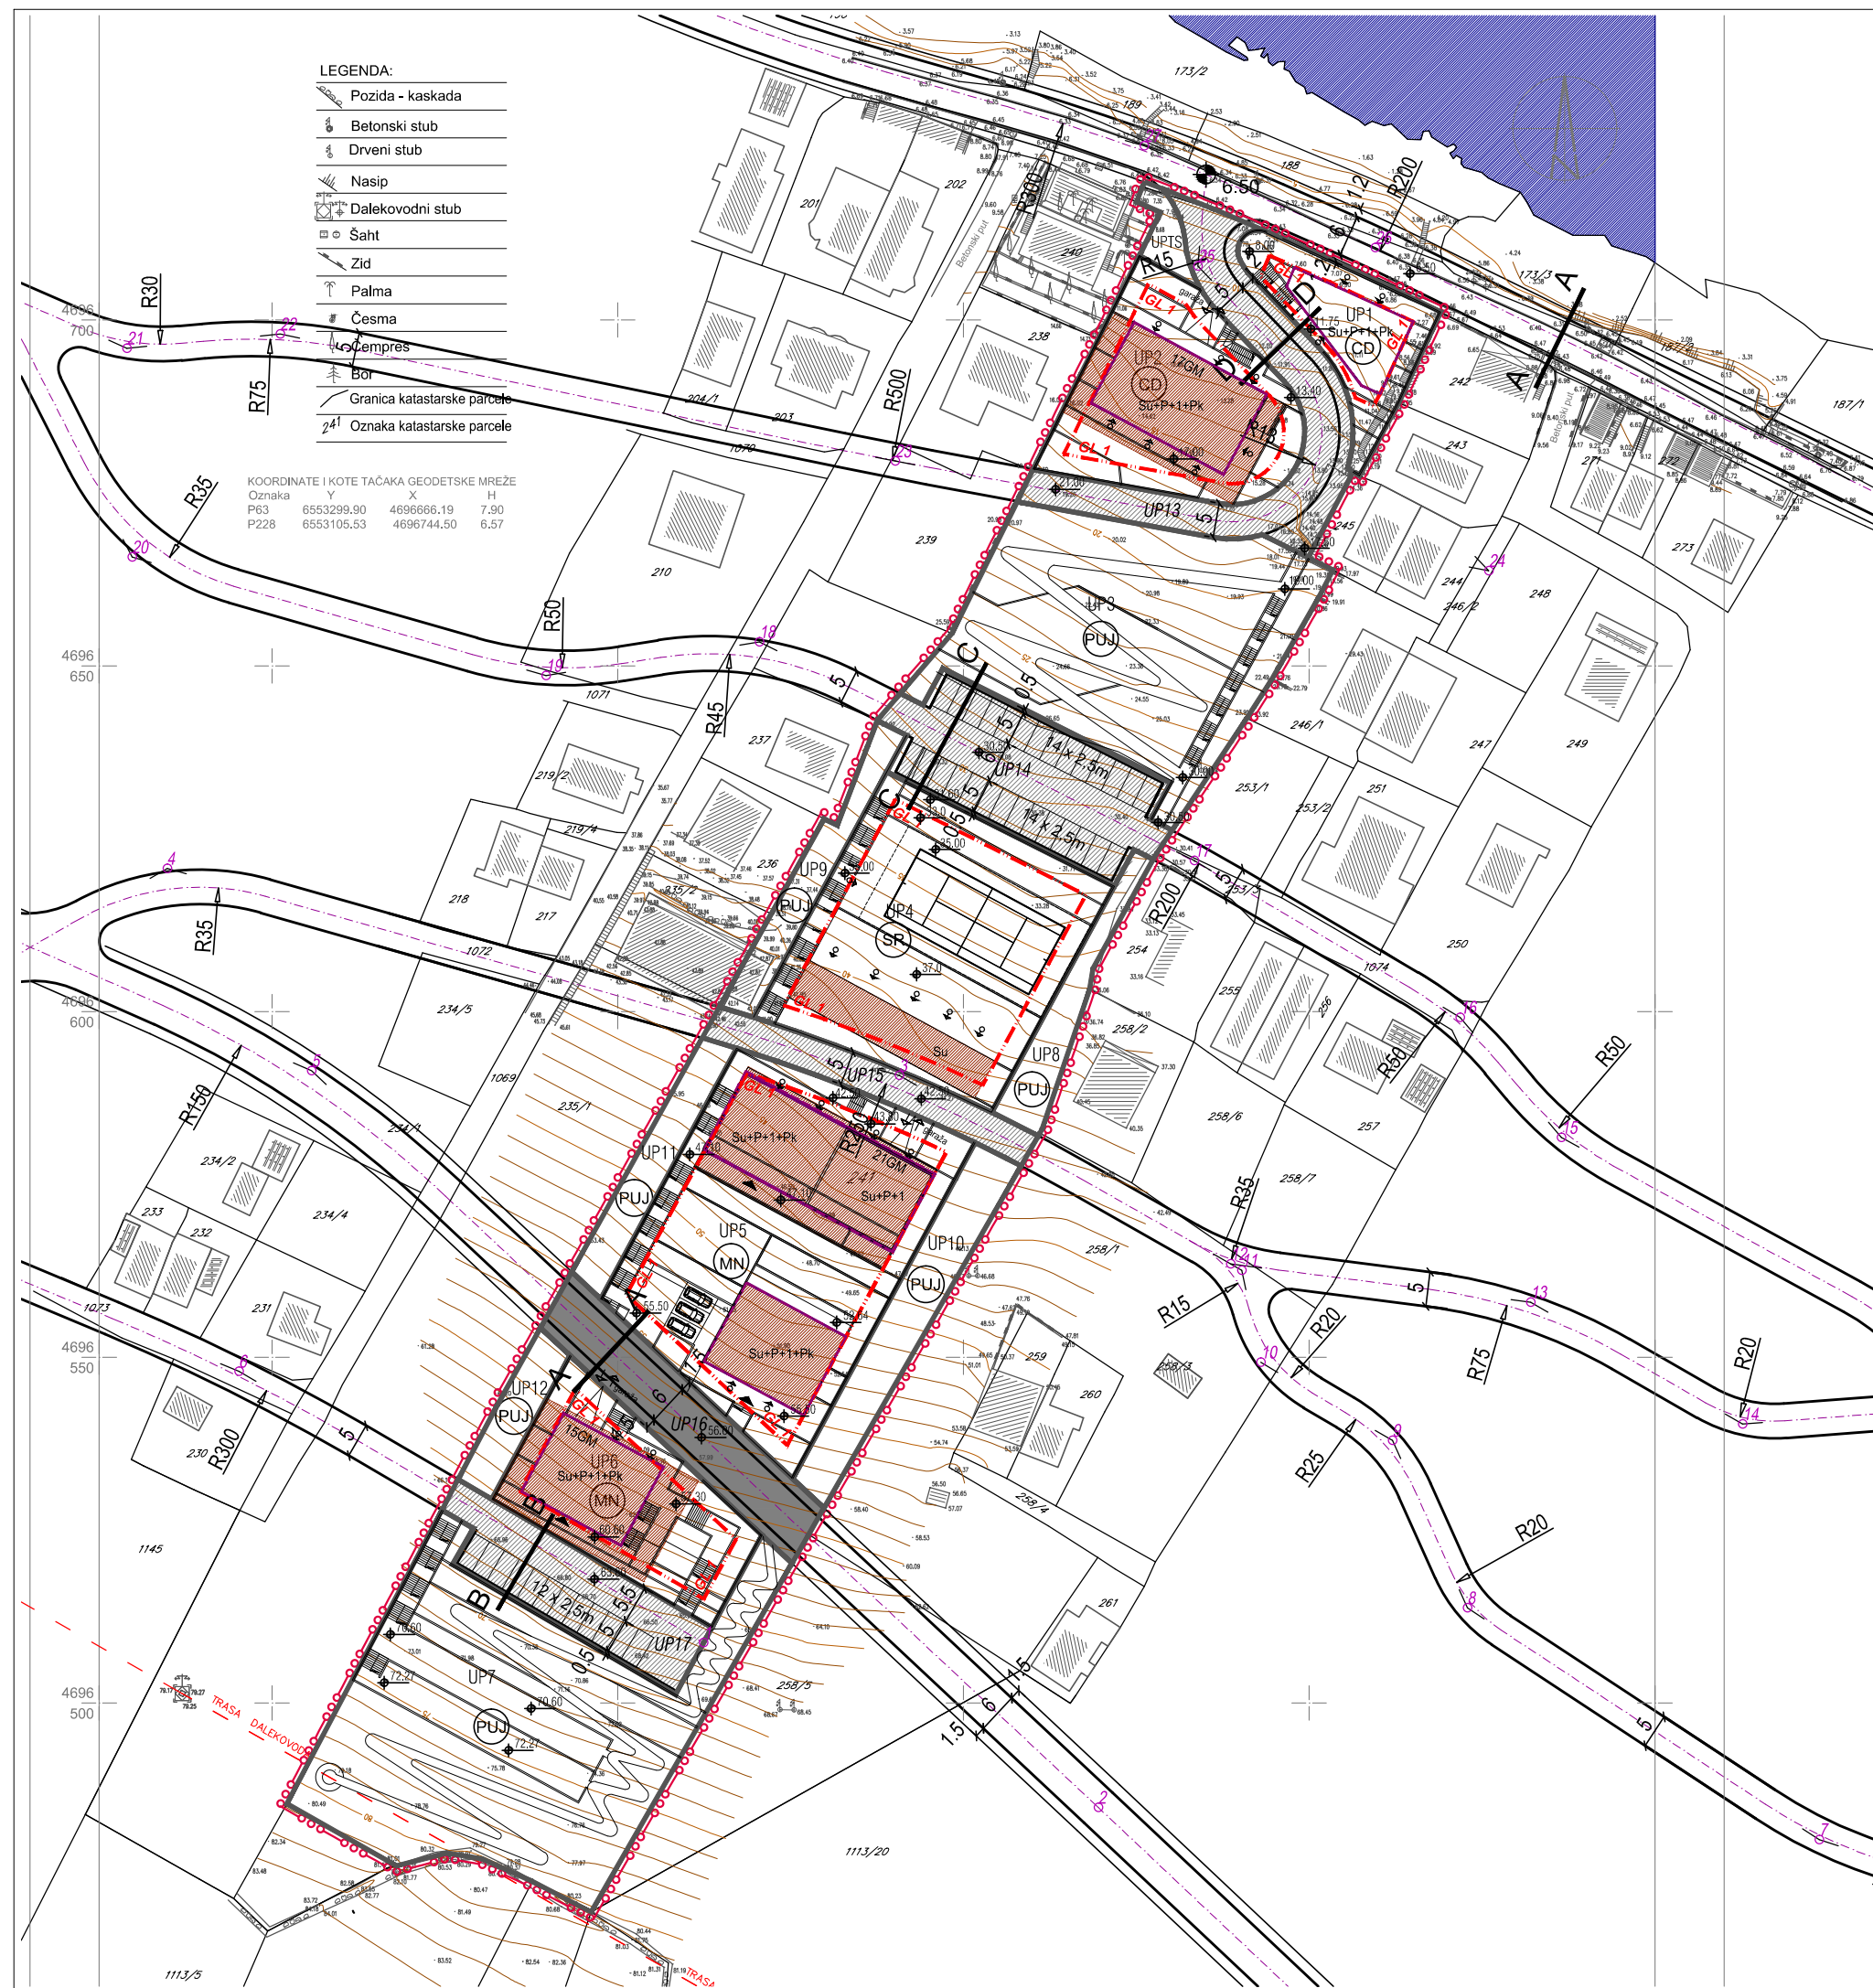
LEGENDA:
Pozida - kaskada
Betonski stub
Drveni stub
Nasip
Dalekovodni stub
Šaht
Zid
Palma
Česma
Čempres
Bor
Granica katastarske parcele
Oznaka katastarske parcele

KOORDINATE I KOTE TAČAKA GEODETSKE MREŽE
| Oznaka | Y | X | H |
|---|---|---|---|
| P63 | 6553299.90 | 4696666.19 | 7.90 |
| P228 | 6553105.53 | 4696744.50 | 6.57 |

4696 700
4696 650
4696 600
4696 550
4696 500

R30 R75 R35 R50 R45 R500 R35 R150 R300 R200 R15 R20 R75 R25 R20 R50 R35 R20 R45 R15

UP1 Su+P+1+Pk CD
UP2 17GM CD Su+P+1+Pk
UPTS
UP13
UP3 PUJ
UP14 14 x 2.5m
14 x 2.5m
UP9 PUJ
UP4 SR
UP8 PUJ
Su
UP15
Su+P+1+Pk
21GM
Su+P+1
UP11 PUJ
UP5 MN
UP10 PUJ
Su+P+1+Pk
UP12 PUJ
UP16
UP6 15GM Su+P+1+Pk MN
12 x 2.5m
UP17
UP7 PUJ
GL 1
6.50
TRASA DALEKOVODA

173/2 188 189 173/3 187/2 187/1 201 202 240 238 242 243 271 272 273 204/1 203 1070 210 239 245 244 246/2 248 1071 237 246/1 247 249 219/2 253/1 253/2 251 219/4 236 218 217 235/2 254 250 1072 1074 234/5 255 256 258/2 1069 235/1 258/6 257 234/1 234/2 234/4 233 232 258/7 231 258/1 1073 259 260 230 258/4 1145 261 258/5 1113/20 1113/5

Betonski put